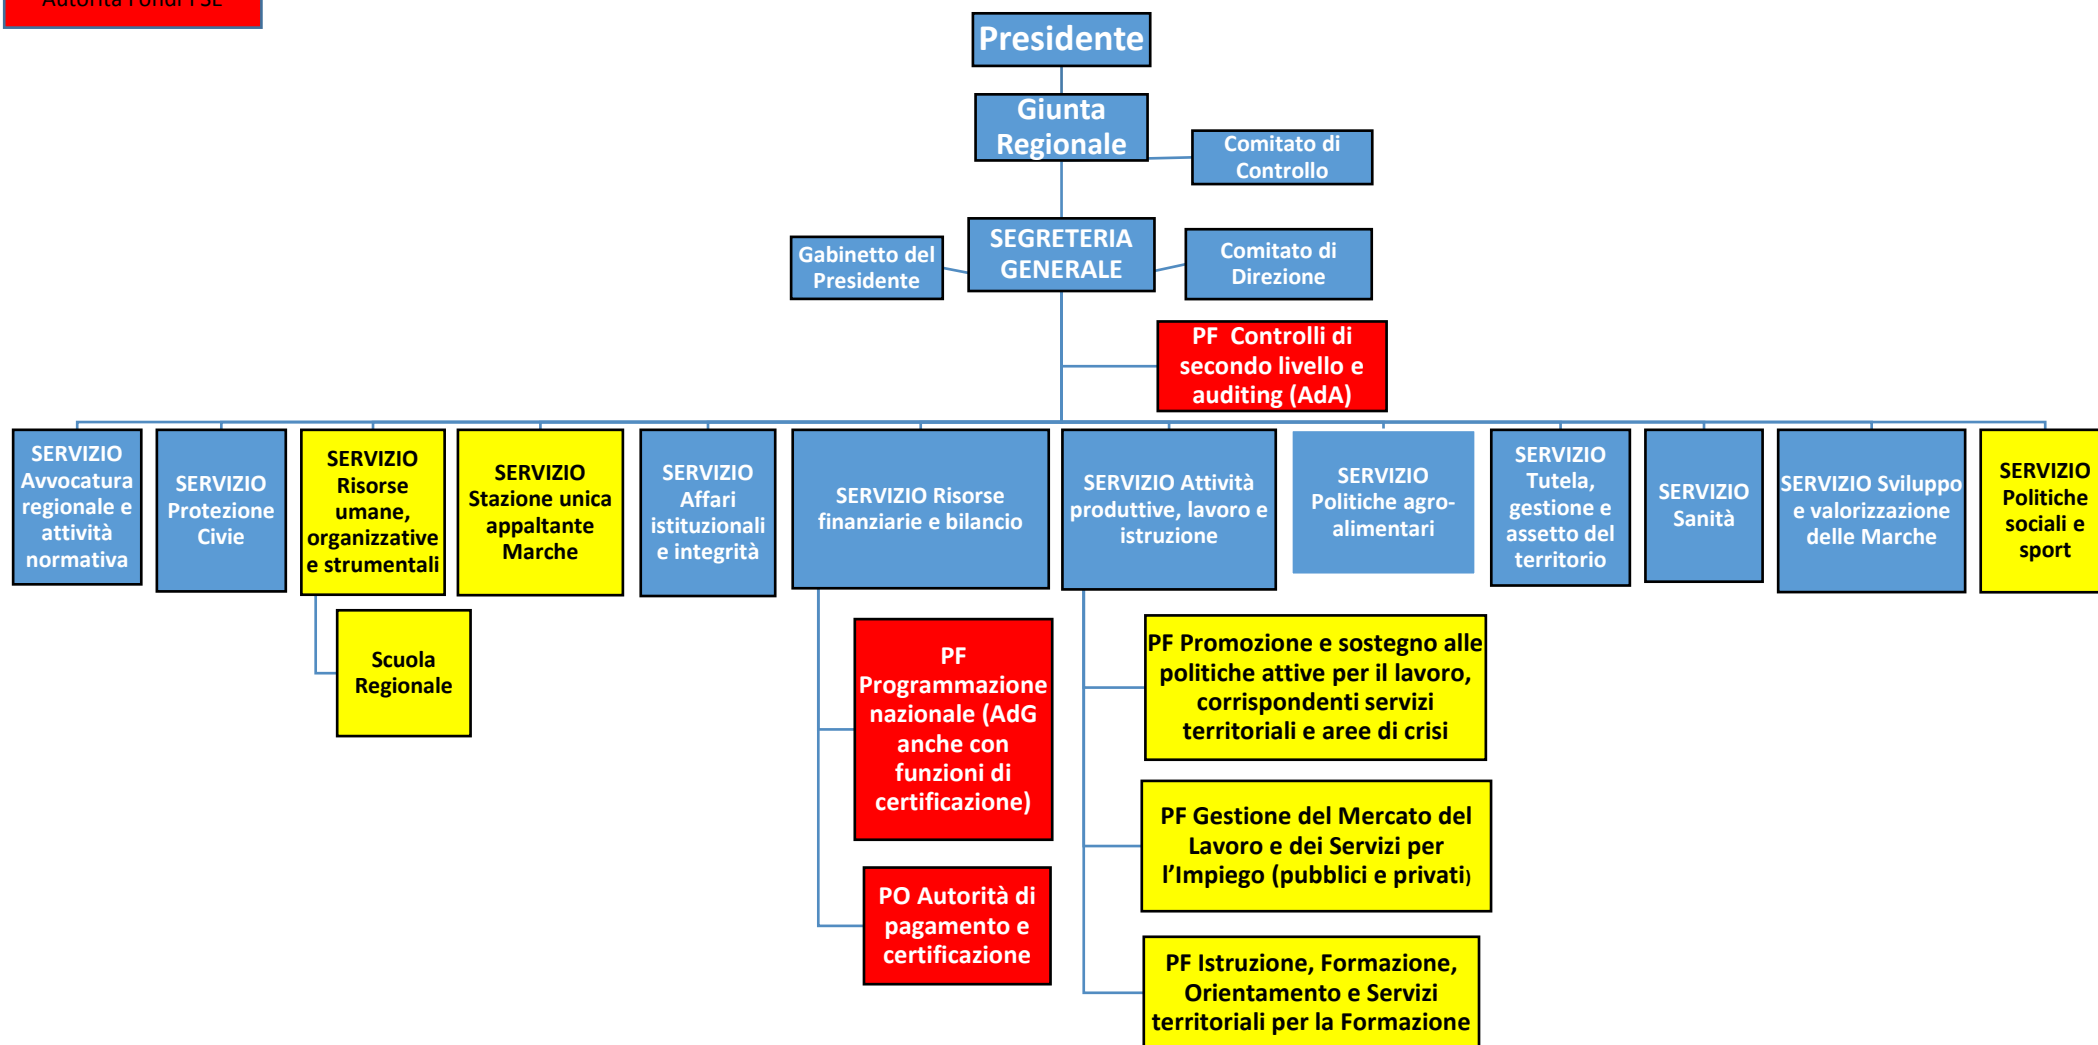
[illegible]

Presidente

Giunta Regionale

Comitato di Controllo

Gabinetto del Presidente

SEGRETERIA GENERALE

Comitato di Direzione

PF Controlli di secondo livello e auditing (AdA)

SERVIZIO Avvocatura regionale e attività normativa

SERVIZIO Protezione Civie

SERVIZIO Risorse umane, organizzative e strumentali

Scuola Regionale

SERVIZIO Stazione unica appaltante Marche

SERVIZIO Affari istituzionali e integrità

SERVIZIO Risorse finanziarie e bilancio

PF Programmazione nazionale (AdG anche con funzioni di certificazione)

PO Autorità di pagamento e certificazione

SERVIZIO Attività produttive, lavoro e istruzione

PF Promozione e sostegno alle politiche attive per il lavoro, corrispondenti servizi territoriali e aree di crisi

PF Gestione del Mercato del Lavoro e dei Servizi per l'Impiego (pubblici e privati)

PF Istruzione, Formazione, Orientamento e Servizi territoriali per la Formazione

SERVIZIO Politiche agro-alimentari

SERVIZIO Tutela, gestione e assetto del territorio

SERVIZIO Sanità

SERVIZIO Sviluppo e valorizzazione delle Marche

SERVIZIO Politiche sociali e sport